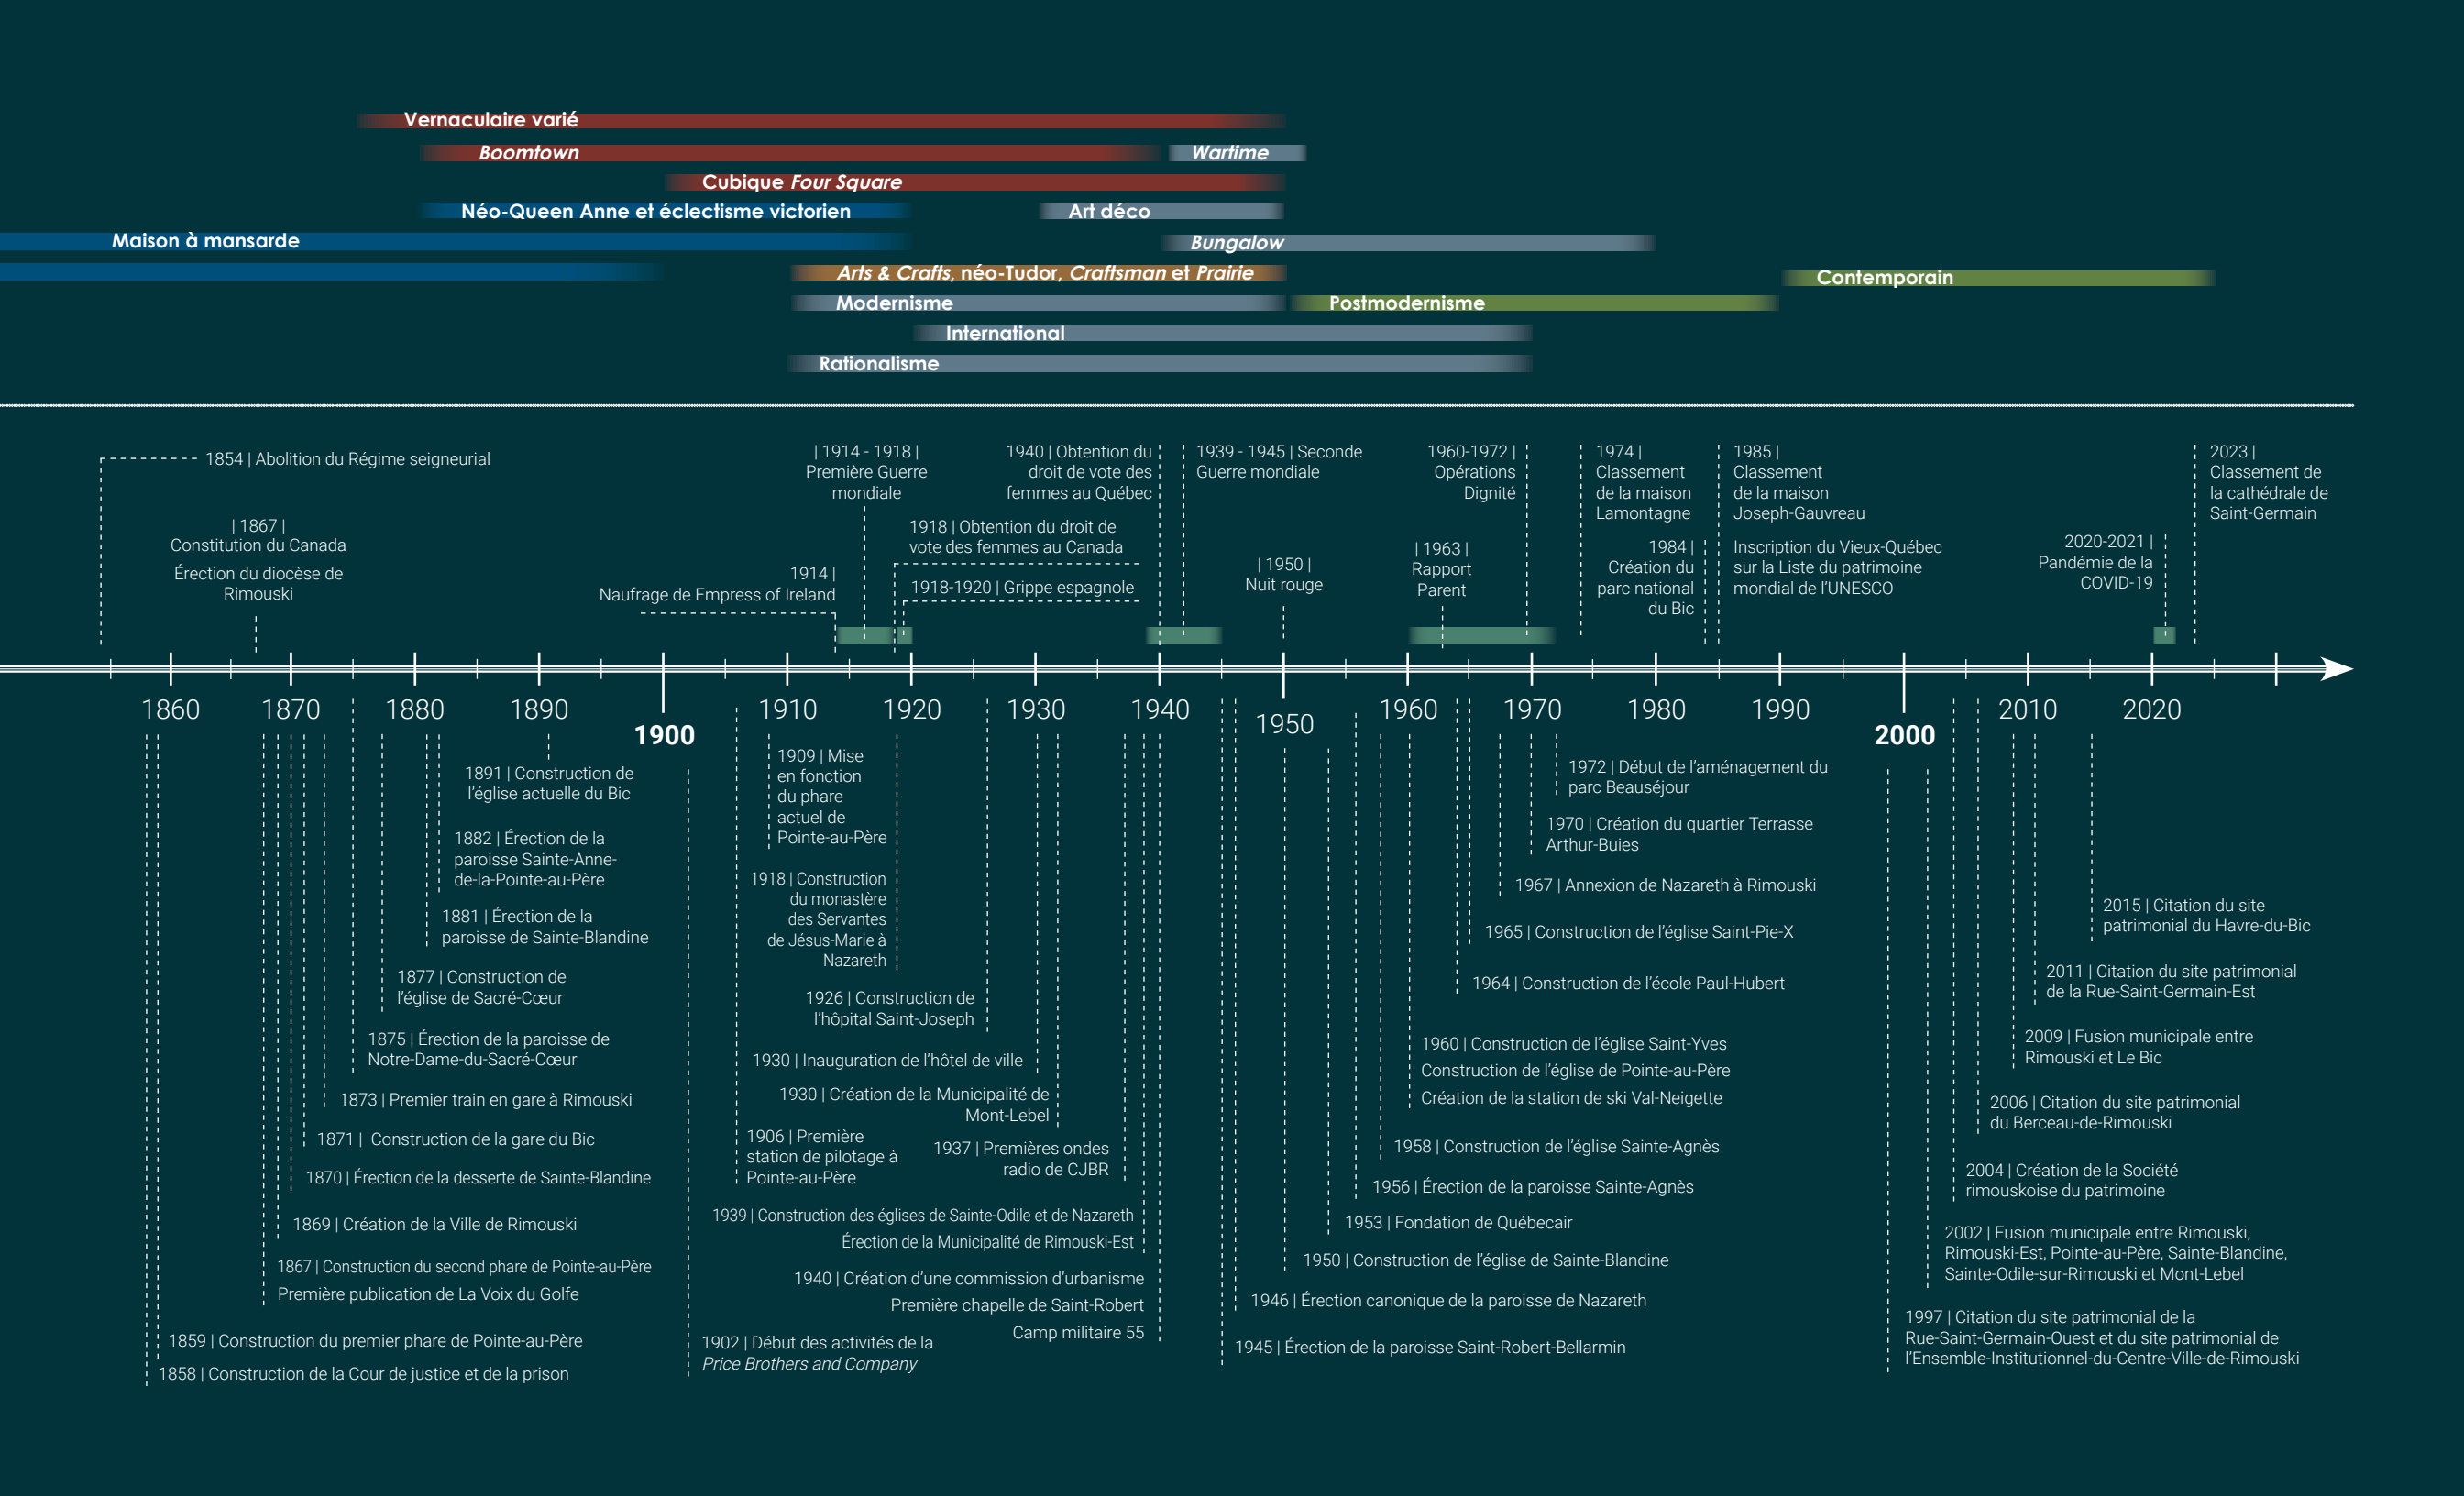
Vernaculaire varié
Boomtown
Wartime
Cubique Four Square
Néo-Queen Anne et éclectisme victorien
Art déco
Maison à mansarde
Bungalow
Arts & Crafts, néo-Tudor, Craftsman et Prairie
Contemporain
Modernisme
Postmodernisme
International
Rationalisme

1854 | Abolition du Régime seigneurial

| 1867 |
Constitution du Canada
Érection du diocèse de Rimouski

| 1914 - 1918 |
Première Guerre mondiale

1914 |
Naufrage de Empress of Ireland

1940 | Obtention du droit de vote des femmes au Québec

1918 | Obtention du droit de vote des femmes au Canada

1918-1920 | Grippe espagnole

1939 - 1945 | Seconde Guerre mondiale

| 1950 |
Nuit rouge

1960-1972 |
Opérations Dignité

| 1963 |
Rapport Parent

1974 |
Classement de la maison Lamontagne

1984 |
Création du parc national du Bic

1985 |
Classement de la maison Joseph-Gauvreau

Inscription du Vieux-Québec sur la Liste du patrimoine mondial de l'UNESCO

2020-2021 |
Pandémie de la COVID-19

2023 |
Classement de la cathédrale de Saint-Germain

1860
1870
1880
1890
1900
1910
1920
1930
1940
1950
1960
1970
1980
1990
2000
2010
2020

1891 | Construction de l'église actuelle du Bic

1882 | Érection de la paroisse Sainte-Anne-de-la-Pointe-au-Père

1881 | Érection de la paroisse de Sainte-Blandine

1877 | Construction de l'église de Sacré-Cœur

1875 | Érection de la paroisse de Notre-Dame-du-Sacré-Cœur

1873 | Premier train en gare à Rimouski

1871 | Construction de la gare du Bic

1870 | Érection de la desserte de Sainte-Blandine

1869 | Création de la Ville de Rimouski

1867 | Construction du second phare de Pointe-au-Père
Première publication de La Voix du Golfe

1859 | Construction du premier phare de Pointe-au-Père

1858 | Construction de la Cour de justice et de la prison

1909 | Mise en fonction du phare actuel de Pointe-au-Père

1918 | Construction du monastère des Servantes de Jésus-Marie à Nazareth

1926 | Construction de l'hôpital Saint-Joseph

1930 | Inauguration de l'hôtel de ville

1930 | Création de la Municipalité de Mont-Lebel

1906 | Première station de pilotage à Pointe-au-Père

1937 | Premières ondes radio de CJBR

1939 | Construction des églises de Sainte-Odile et de Nazareth
Érection de la Municipalité de Rimouski-Est

1940 | Création d'une commission d'urbanisme
Première chapelle de Saint-Robert
Camp militaire 55

1902 | Début des activités de la Price Brothers and Company

1972 | Début de l'aménagement du parc Beauséjour

1970 | Création du quartier Terrasse Arthur-Buies

1967 | Annexion de Nazareth à Rimouski

1965 | Construction de l'église Saint-Pie-X

1964 | Construction de l'école Paul-Hubert

1960 | Construction de l'église Saint-Yves
Construction de l'église de Pointe-au-Père
Création de la station de ski Val-Neigette

1958 | Construction de l'église Sainte-Agnès

1956 | Érection de la paroisse Sainte-Agnès

1953 | Fondation de Québecair

1950 | Construction de l'église de Sainte-Blandine

1946 | Érection canonique de la paroisse de Nazareth

1945 | Érection de la paroisse Saint-Robert-Bellarmin

2015 | Citation du site patrimonial du Havre-du-Bic

2011 | Citation du site patrimonial de la Rue-Saint-Germain-Est

2009 | Fusion municipale entre Rimouski et Le Bic

2006 | Citation du site patrimonial du Berceau-de-Rimouski

2004 | Création de la Société rimouskoise du patrimoine

2002 | Fusion municipale entre Rimouski, Rimouski-Est, Pointe-au-Père, Sainte-Blandine, Sainte-Odile-sur-Rimouski et Mont-Lebel

1997 | Citation du site patrimonial de la Rue-Saint-Germain-Ouest et du site patrimonial de l'Ensemble-Institutionnel-du-Centre-Ville-de-Rimouski